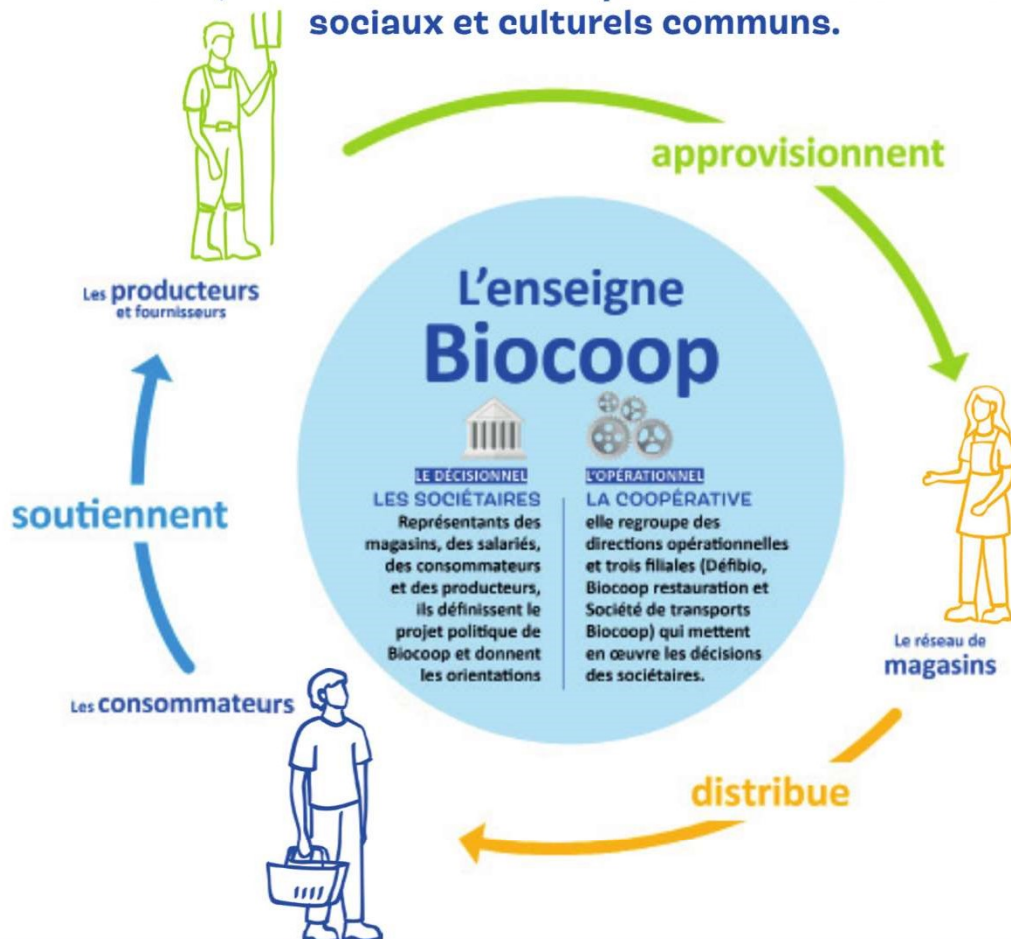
sociaux et culturels communs.

approvisionnent

Les producteurs et fournisseurs

L'enseigne Biocoop

LE DÉCISIONNEL
LES SOCIÉTAIRES
Représentants des magasins, des salariés, des consommateurs et des producteurs, ils définissent le projet politique de Biocoop et donnent les orientations

L'OPÉRATIONNEL
LA COOPÉRATIVE
elle regroupe des directions opérationnelles et trois filiales (Défibio, Biocoop restauration et Société de transports Biocoop) qui mettent en œuvre les décisions des sociétaires.

soutiennent

Le réseau de magasins

Les consommateurs

distribue